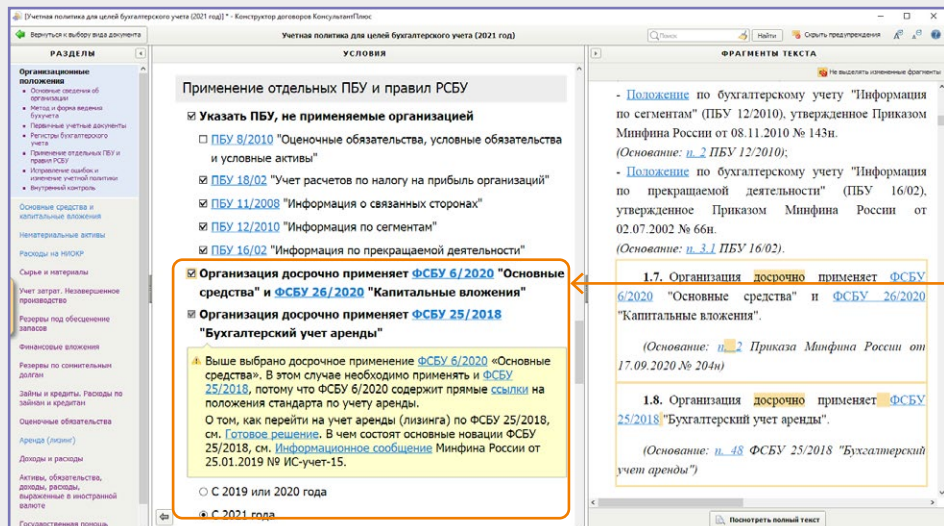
[Учетная политика для целей бухгалтерского учета (2021 год)] * - Конструктор договоров КонсультантПлюс

Вернуться к выбору вида документа

Учетная политика для целей бухгалтерского учета (2021 год)

Поиск

Найти

Скрыть предупреждения

РАЗДЕЛЫ

Организационные положения
• Основные сведения об организации
• Метод и форма ведения бухучета
• Первичные учетные документы
• Регистры бухгалтерского учета
• Применение отдельных ПБУ и правил РСБУ
• Исправление ошибок и изменение учетной политики
• Внутренний контроль

Основные средства и капитальные вложения

Нематериальные активы

Расходы на НИОКР

Сырье и материалы

Учет затрат. Незавершенное производство

Резервы под обесценение запасов

Финансовые вложения

Резервы по сомнительным долгам

Займы и кредиты. Расходы по займам и кредитам

Оценочные обязательства

Аренда (лизинг)

Доходы и расходы

Активы, обязательства, доходы, расходы, выраженные в иностранной валюте

Государственная помощь

УСЛОВИЯ

Применение отдельных ПБУ и правил РСБУ

☑ Указать ПБУ, не применяемые организацией

☐ ПБУ 8/2010 "Оценочные обязательства, условные обязательства и условные активы"

☑ ПБУ 18/02 "Учет расчетов по налогу на прибыль организаций"

☑ ПБУ 11/2008 "Информация о связанных сторонах"

☑ ПБУ 12/2010 "Информация по сегментам"

☑ ПБУ 16/02 "Информация по прекращаемой деятельности"

☑ Организация досрочно применяет ФСБУ 6/2020 "Основные средства" и ФСБУ 26/2020 "Капитальные вложения"

☑ Организация досрочно применяет ФСБУ 25/2018 "Бухгалтерский учет аренды"

Выше выбрано досрочное применение ФСБУ 6/2020 «Основные средства». В этом случае необходимо применять и ФСБУ 25/2018, потому что ФСБУ 6/2020 содержит прямые ссылки на положения стандарта по учету аренды.

О том, как перейти на учет аренды (лизинга) по ФСБУ 25/2018, см. Готовое решение. В чем состоят основные новации ФСБУ 25/2018, см. Информационное сообщение Минфина России от 25.01.2019 № ИС-учет-15.

○ С 2019 или 2020 года

◉ С 2021 года

ФРАГМЕНТЫ ТЕКСТА

Не выделять измененные фрагменты

- Положение по бухгалтерскому учету "Информация по сегментам" (ПБУ 12/2010), утвержденное Приказом Минфина России от 08.11.2010 № 143н.

(Основание: п. 2 ПБУ 12/2010);

- Положение по бухгалтерскому учету "Информация по прекращаемой деятельности" (ПБУ 16/02), утвержденное Приказом Минфина России от 02.07.2002 № 66н.

(Основание: п. 3.1 ПБУ 16/02).

1.7. Организация досрочно применяет ФСБУ 6/2020 "Основные средства" и ФСБУ 26/2020 "Капитальные вложения".

(Основание: п. 2 Приказа Минфина России от 17.09.2020 № 204н)

1.8. Организация досрочно применяет ФСБУ 25/2018 "Бухгалтерский учет аренды".

(Основание: п. 48 ФСБУ 25/2018 "Бухгалтерский учет аренды")

Посмотреть полный текст